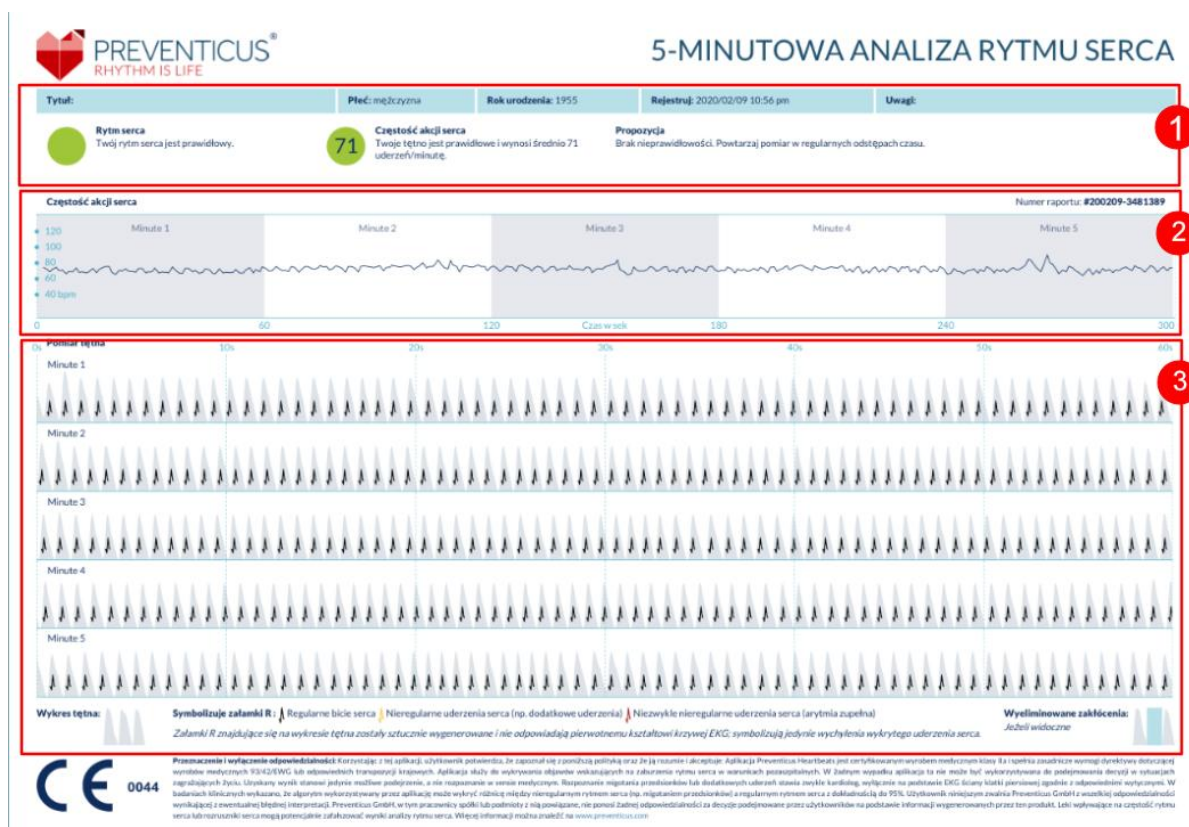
PREVENTICUS®
RHYTHM IS LIFE

5-MINUTOWA ANALIZA RYTMU SERCA

| Tytuł: | Płeć: mężczyzna | Rok urodzenia: 1955 | Rejestruj: 2020/02/09 10:56 pm | Uwagi: |
|---|---|---|---|---|

1

Rytm serca
Twój rytm serca jest prawidłowy.

71
Częstość akcji serca
Twoje tętno jest prawidłowe i wynosi średnio 71 uderzeń/minutę.

Propozycja
Brak nieprawidłowości. Powtarzaj pomiar w regularnych odstępach czasu.

Częstość akcji serca
Numer raportu: #200209-3481389

2

Minute 1
Minute 2
Minute 3
Minute 4
Minute 5

120
100
80
60
40 bpm

0
60
120
Czas w sek
180
240
300

Pomiar tętna
0s
10s
20s
30s
40s
50s
60s

3

Minute 1
Minute 2
Minute 3
Minute 4
Minute 5

Wykres tętna:
Symbolizuje załamki R: Regularne bicie serca Nieregularne uderzenia serca (np. dodatkowe uderzenia) Niezwykle nieregularne uderzenia serca (arytmia zupełna)
Załamki R znajdujące się na wykresie tętna zostały sztucznie wygenerowane i nie odpowiadają pierwotnemu kształtowi krzywej EKG; symbolizują jedynie wychylenia wykrytego uderzenia serca.
Wyeliminowane zakłócenia:
Jeżeli widoczne

CE 0044

Przeznaczenie i wyłączenie odpowiedzialności: Korzystając z tej aplikacji, użytkownik potwierdza, że zapoznał się z poniższą polityką oraz że ją rozumie i akceptuje. Aplikacja Preventicus Heartbeats jest certyfikowanym wyrobem medycznym klasy IIa i spełnia zasadnicze wymogi dyrektywy dotyczącej wyrobów medycznych 93/42/EWG lub odpowiednich transpozycji krajowych. Aplikacja służy do wykrywania objawów wskazujących na zaburzenia rytmu serca w warunkach pozaszpitalnych. W żadnym wypadku aplikacja ta nie może być wykorzystywana do podejmowania decyzji w sytuacjach zagrażających życiu. Uzyskany wynik stanowi jedynie możliwe podejrzenie, a nie rozpoznanie w sensie medycznym. Rozpoznanie migotania przedsionków lub dodatkowych uderzeń stawia zwykle kardiolog, wyłącznie na podstawie EKG ściany klatki piersiowej zgodnie z odpowiednimi wytycznymi. W badaniach klinicznych wykazano, że algorytm wykorzystywany przez aplikację może wykryć różnicę między nieregularnym rytmem serca (np. migotaniem przedsionków) a regularnym rytmem serca z dokładnością do 95%. Użytkownik niniejszym zwalnia Preventicus GmbH z wszelkiej odpowiedzialności wynikającej z ewentualnej błędnej interpretacji. Preventicus GmbH, w tym pracownicy spółki lub podmioty z nią powiązane, nie ponosi żadnej odpowiedzialności za decyzje podejmowane przez użytkowników na podstawie informacji wygenerowanych przez ten produkt. Leki wpływające na częstość rytmu serca lub rozruszniki serca mogą potencjalnie zafałszować wyniki analizy rytmu serca. Więcej informacji można znaleźć na www.preventicus.com